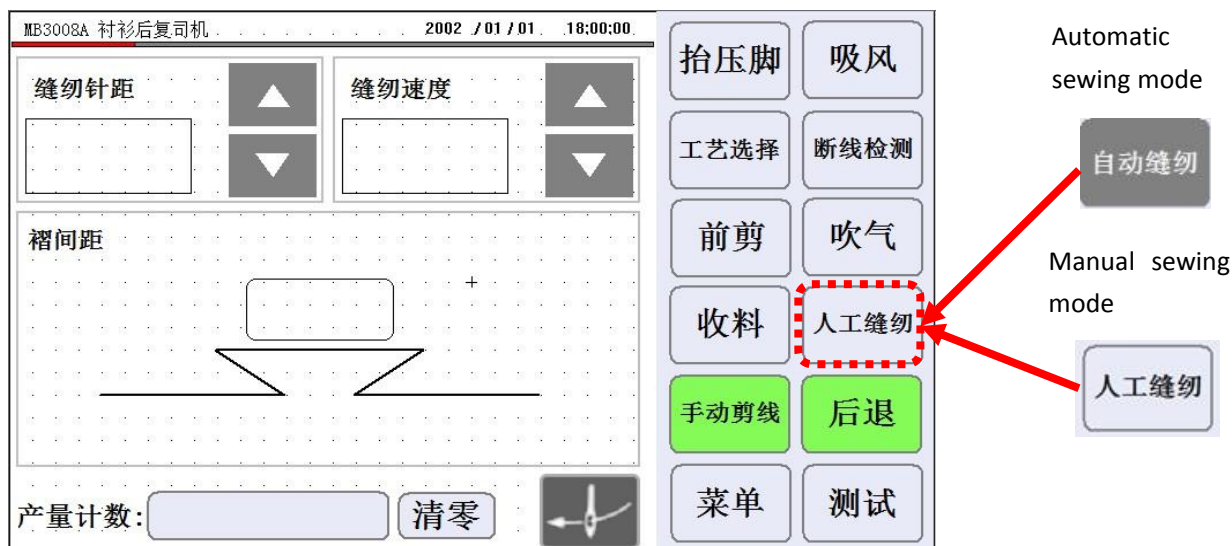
MB3008A 衬衫后复司机 2002 / 01 / 01 18;00;00

缝纫针距

缝纫速度

褶间距

+

产量计数:

清零

抬压脚

吸风

工艺选择

断线检测

前剪

吹气

收料

人工缝纫

手动剪线

后退

菜单

测试

Automatic sewing mode

自动缝纫

Manual sewing mode

人工缝纫